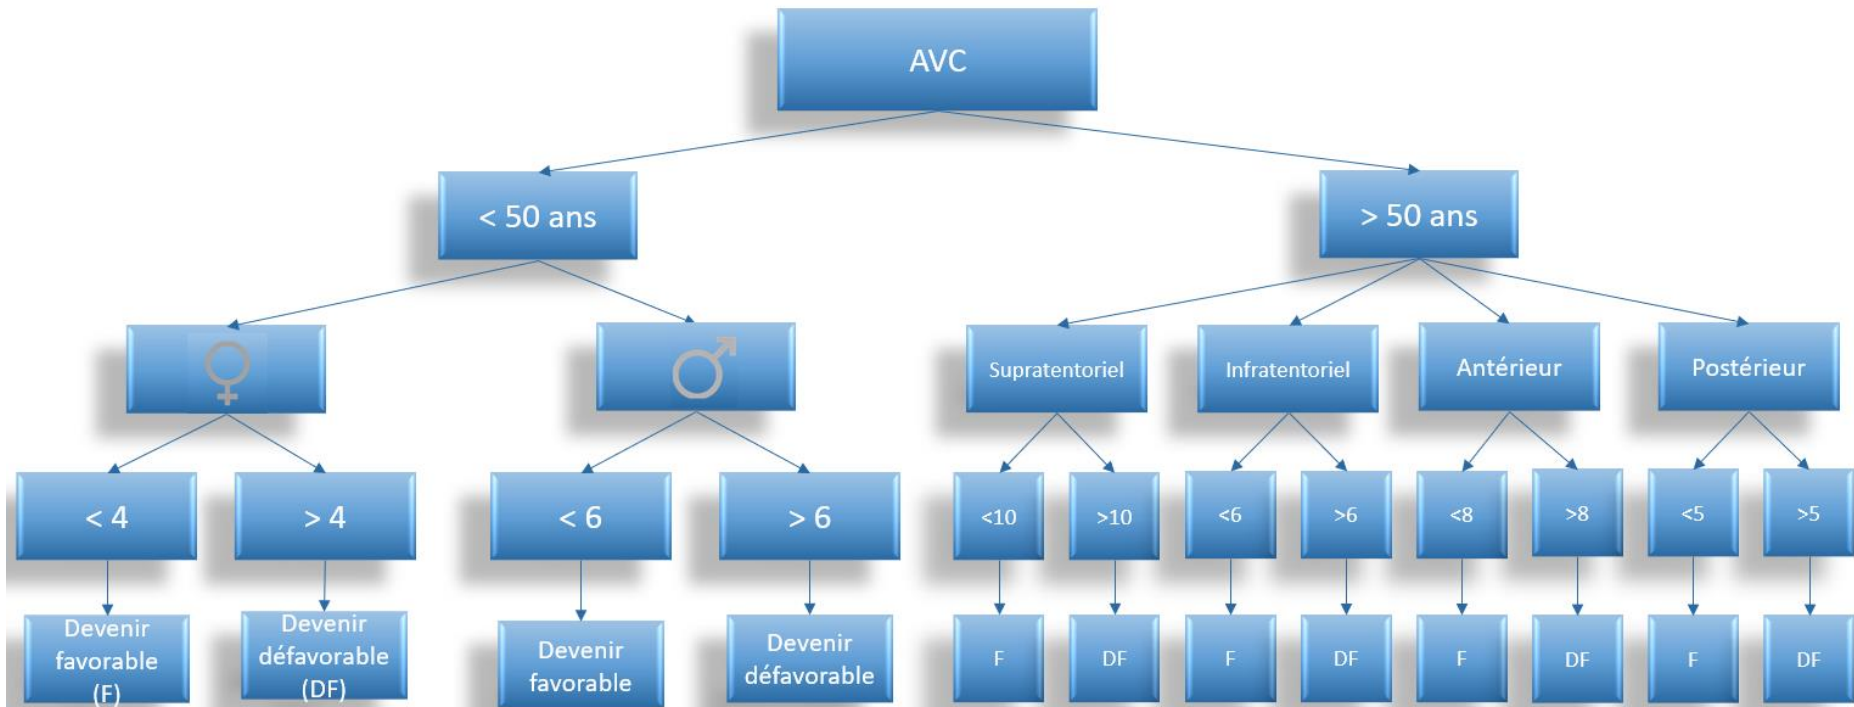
AVC

< 50 ans

> 50 ans

♀

♂

Supratentoriel

Infratentoriel

Antérieur

Postérieur

< 4

> 4

< 6

> 6

<10

>10

<6

>6

<8

>8

<5

>5

Devenir favorable (F)

Devenir défavorable (DF)

Devenir favorable

Devenir défavorable

F

DF

F

DF

F

DF

F

DF